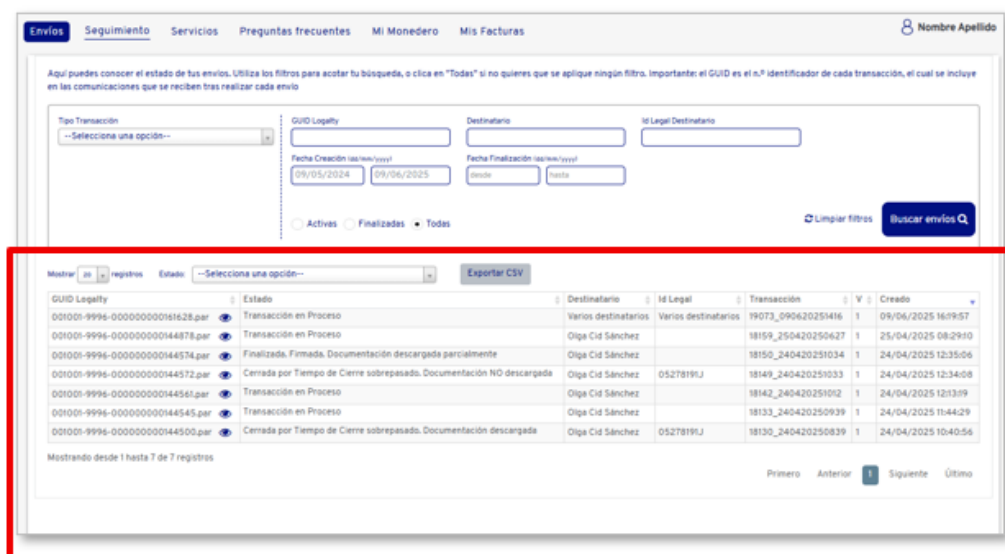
Envíos Seguimiento Servicios Preguntas frecuentes Mi Monedero Mis Facturas

Nombre Apellido

Aquí puedes conocer el estado de tus envíos. Utiliza los filtros para acotar tu búsqueda, o clica en "Todas" si no quieres que se aplique ningún filtro. Importante: el GUID es el n.º identificador de cada transacción, el cual se incluye en las comunicaciones que se reciben tras realizar cada envío

Tipo Transacción
--Selecciona una opción--

GUID Logalty

Destinatario

Id Legal Destinatario

Fecha Creación (dd/mm/yyyy)
09/05/2024 09/06/2025

Fecha Finalización (dd/mm/yyyy)
desde hasta

Activas Finalizadas Todas

Limpiar filtros

Buscar envíos

Mostrar 20 registros Estado: --Selecciona una opción--

Exportar CSV

| GUID Logalty | Estado | Destinatario | Id Legal | Transacción | V | Creado |
|---|---|---|---|---|---|---|
| 001001-9996-000000000161628.par | Transacción en Proceso | Varios destinatarios | Varios destinatarios | 19073_090620251416 | 1 | 09/06/2025 16:19:57 |
| 001001-9996-000000000144878.par | Transacción en Proceso | Olga Cid Sánchez | | 18159_250420250627 | 1 | 25/04/2025 08:29:10 |
| 001001-9996-000000000144574.par | Finalizada. Firmada. Documentación descargada parcialmente | Olga Cid Sánchez | | 18150_240420251034 | 1 | 24/04/2025 12:35:06 |
| 001001-9996-000000000144572.par | Cerrada por Tiempo de Cierre sobrepasado. Documentación NO descargada | Olga Cid Sánchez | 05278191J | 18149_240420251033 | 1 | 24/04/2025 12:34:08 |
| 001001-9996-000000000144561.par | Transacción en Proceso | Olga Cid Sánchez | | 18142_240420251012 | 1 | 24/04/2025 12:13:19 |
| 001001-9996-000000000144545.par | Transacción en Proceso | Olga Cid Sánchez | | 18133_240420250939 | 1 | 24/04/2025 11:44:29 |
| 001001-9996-000000000144500.par | Cerrada por Tiempo de Cierre sobrepasado. Documentación descargada | Olga Cid Sánchez | 05278191J | 18130_240420250839 | 1 | 24/04/2025 10:40:56 |

Mostrando desde 1 hasta 7 de 7 registros

Primero Anterior 1 Siguiente Último